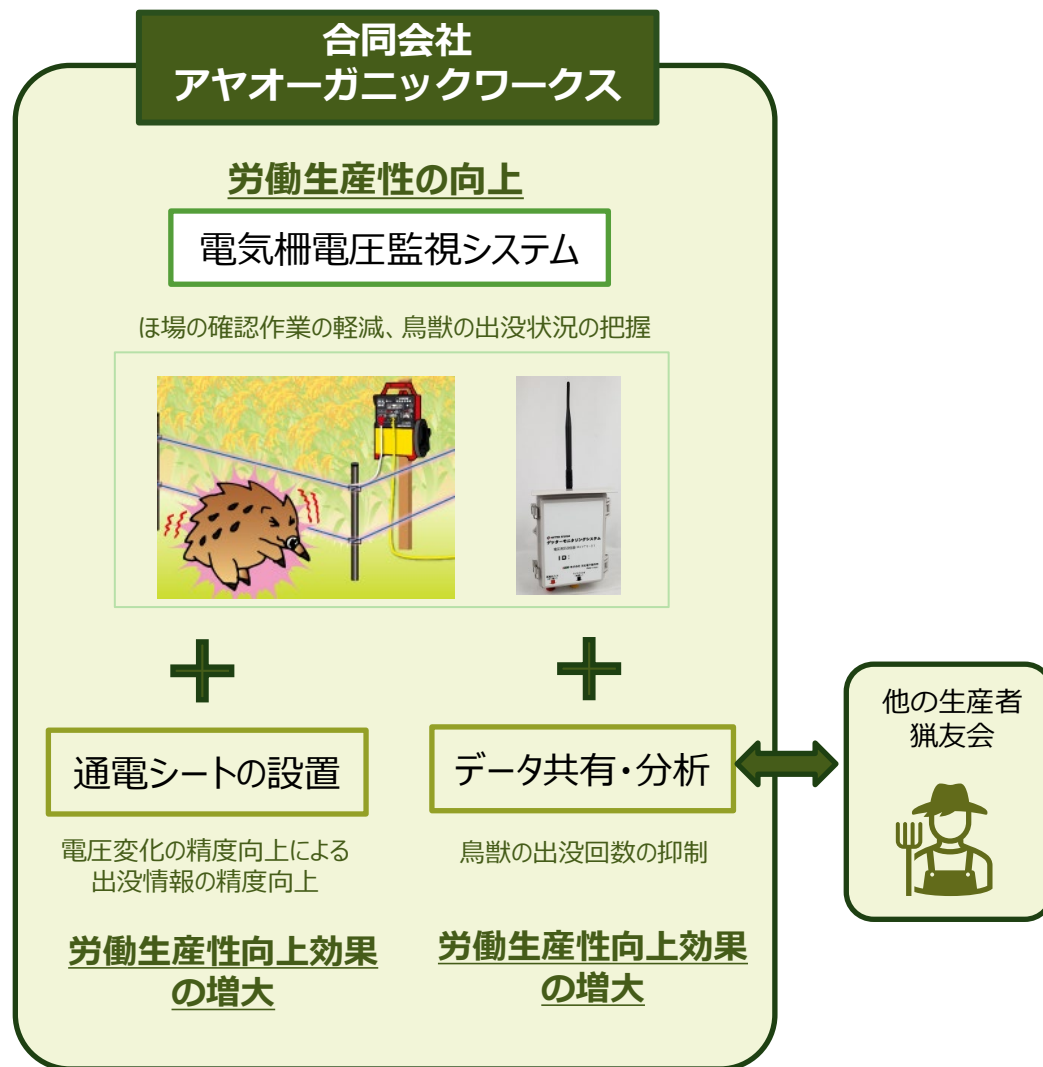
合同会社
アヤオーガニックワークス

労働生産性の向上

電気柵電圧監視システム

ほ場の確認作業の軽減、鳥獣の出没状況の把握

デンターモニタリングシステム

＋ ＋

通電シートの設置

データ共有・分析

他の生産者
猟友会

電圧変化の精度向上による
出没情報の精度向上

鳥獣の出没回数の抑制

労働生産性向上効果の増大

労働生産性向上効果の増大